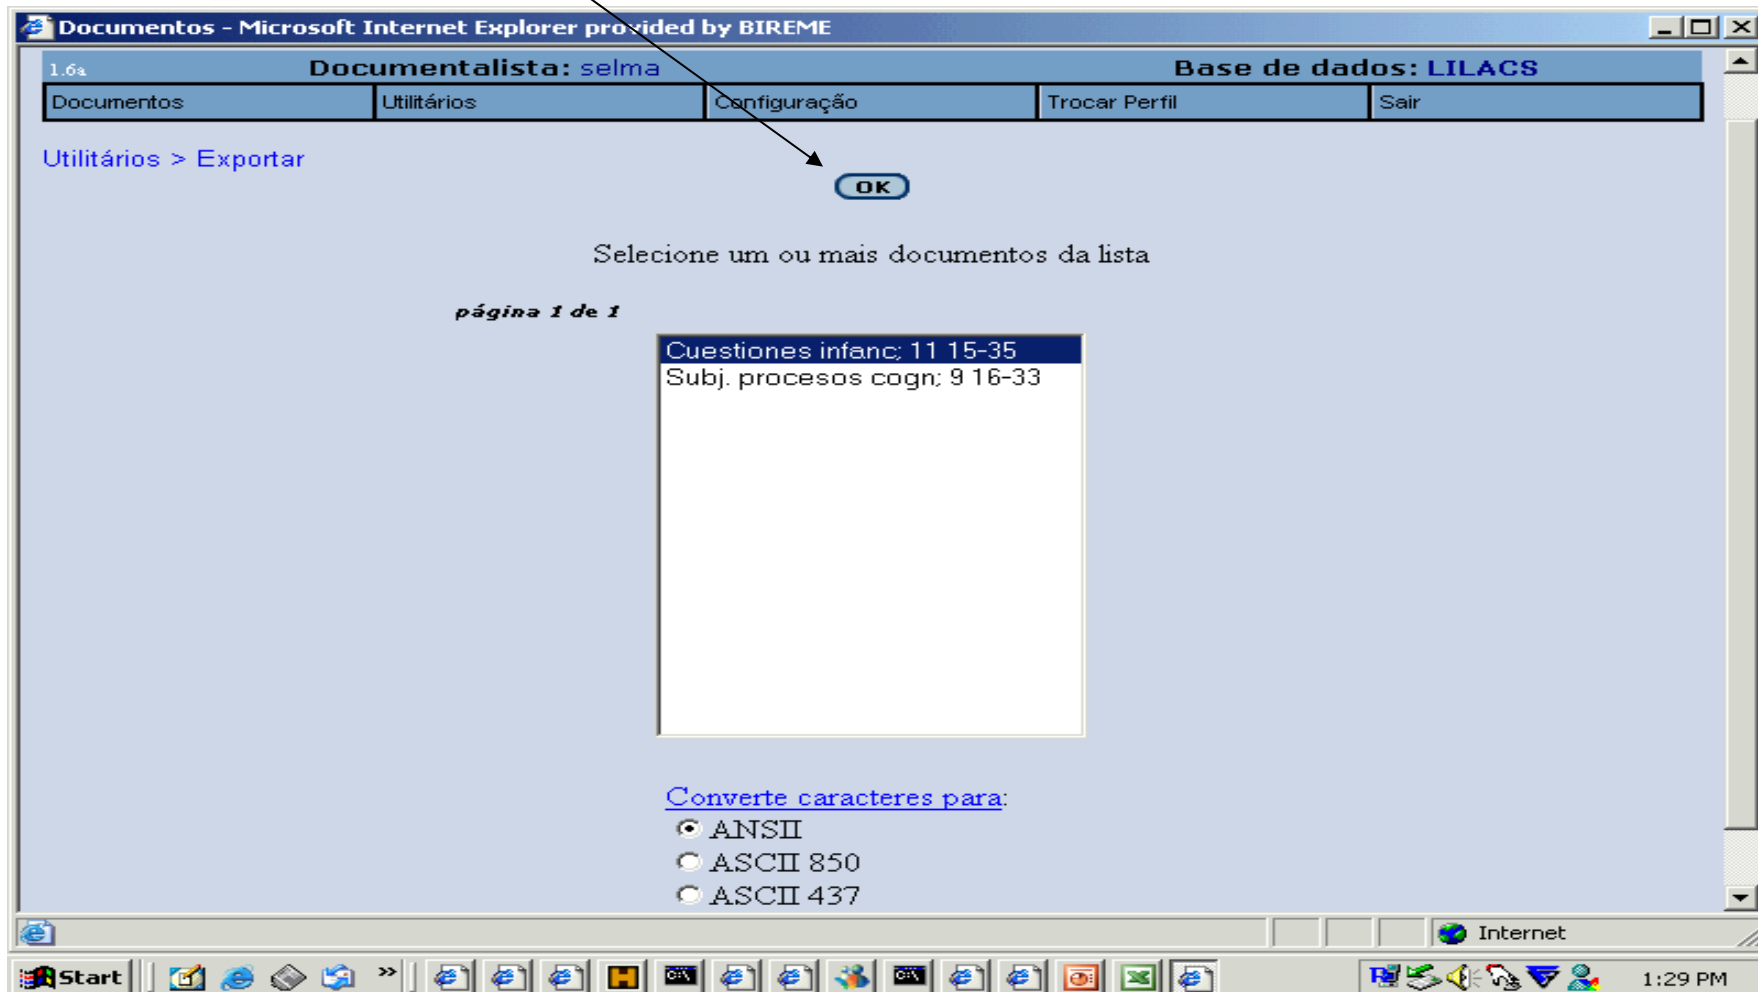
Documentos - Microsoft Internet Explorer provided by BIREME

1.6a Documentalista: selma Base de dados: LILACS

Documentos | Utilitários | Configuração | Trocar Perfil | Sair

Utilitários > Exportar

OK

Selecione um ou mais documentos da lista

página 1 de 1

Cuestiones infanc; 11 15-35
Subj. procesos cogn; 9 16-33

Converte caracteres para:
ANSII
ASCII 850
ASCII 437

Internet

Start

1:29 PM